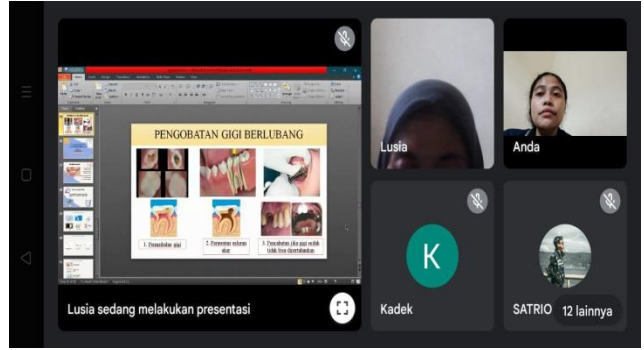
PENGOBATAN GIGI BERLUBANG

1. Penambalan gigi

2. Perawatan saluran akar

3. Pencabutan (Jika gigi sudah tidak bisa dipertahankan)

Lusia sedang melakukan presentasi

Lusia

Anda

K

Kadek

SATRIO

12 lainnya